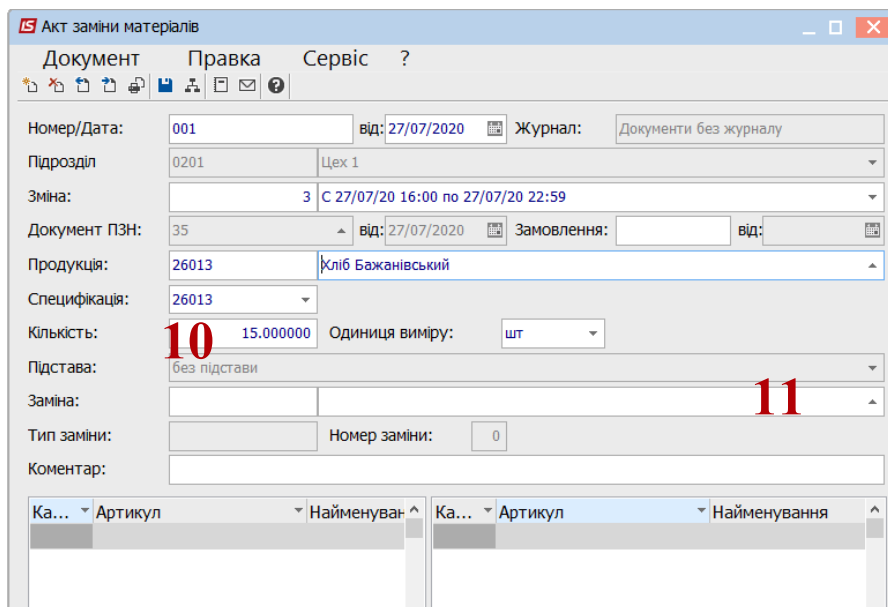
IS Акт заміни матеріалів

Документ   Правка   Сервіс   ?

Номер/Дата: 001 від: 27/07/2020 Журнал: Документи без журналу

Підрозділ 0201 Цех 1

Зміна: 3 С 27/07/20 16:00 по 27/07/20 22:59

Документ ПЗН: 35 від: 27/07/2020 Замовлення: від:

Продукція: 26013 Хліб Бажанівський

Специфікація: 26013

Кількість: 10 15.000000 Одиниця виміру: шт

Підстава: без підстави

Заміна: 11

Тип заміни: Номер заміни: 0

Коментар:

| Ка... | Артикул | Найменуван |
|---|---|---|

| Ка... | Артикул | Найменування |
|---|---|---|